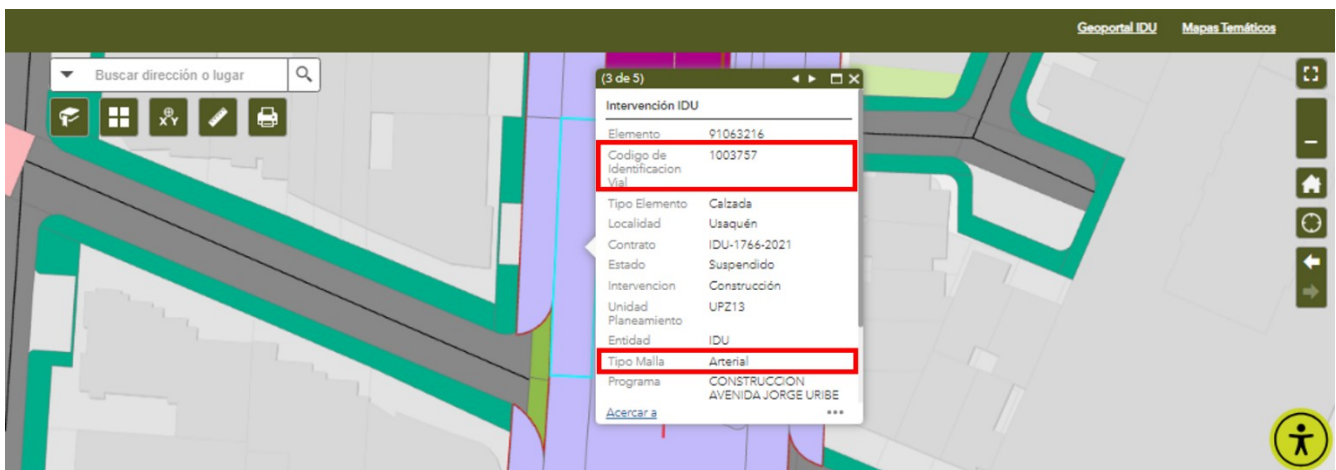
Geoportal IDU Mapas Temáticos

Buscar dirección o lugar

(3 de 5)

Intervención IDU

| | |
|---|---|
| Elemento | 91063216 |
| Codigo de Identificacion Vial | 1003757 |
| Tipo Elemento | Calzada |
| Localidad | Usaquén |
| Contrato | IDU-1766-2021 |
| Estado | Suspendido |
| Intervencion | Construcción |
| Unidad Planeamiento | UPZ13 |
| Entidad | IDU |
| Tipo Malla | Arterial |
| Programa | CONSTRUCCION AVENIDA JORGE URIBE |

Acercar a
•••